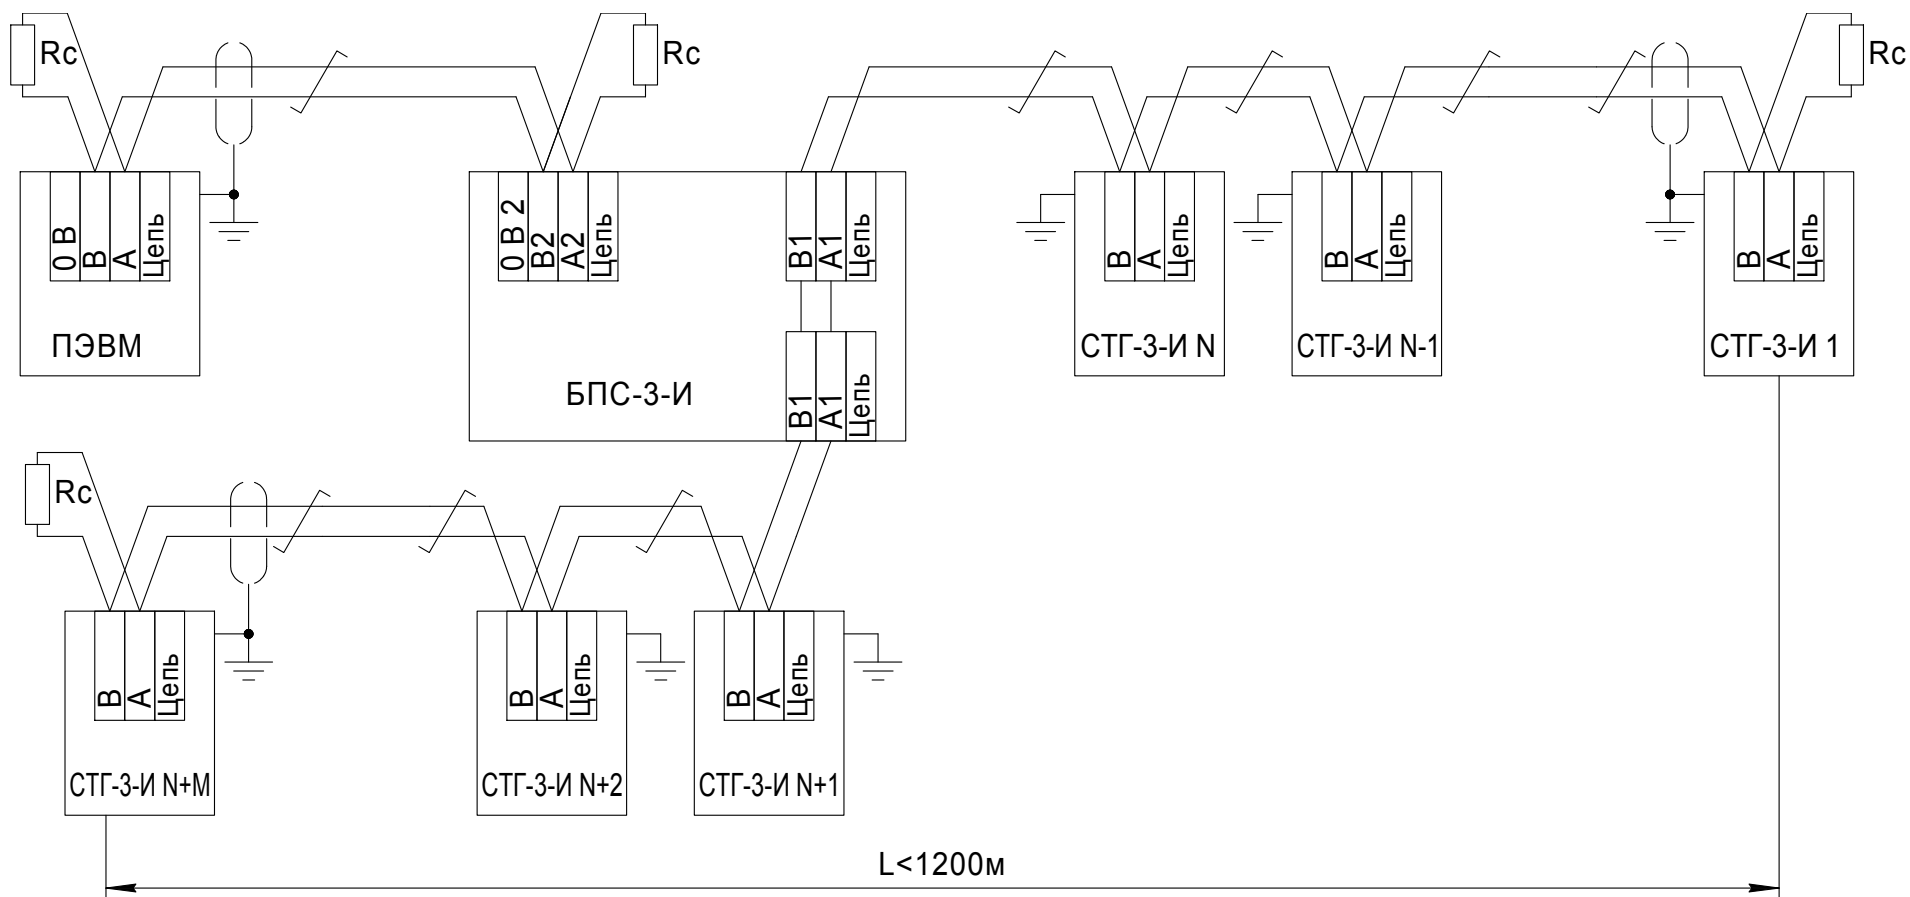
Rc
Rc
Rc
0 B
B
A
Цепь
ПЭВМ
0 B 2
B2
A2
Цепь
B1
A1
Цепь
B1
A1
Цепь
БПС-3-И
B
A
Цепь
СТГ-3-И N
B
A
Цепь
СТГ-3-И N-1
B
A
Цепь
СТГ-3-И 1
Rc
B
A
Цепь
СТГ-3-И N+M
B
A
Цепь
СТГ-3-И N+2
B
A
Цепь
СТГ-3-И N+1
L<1200м